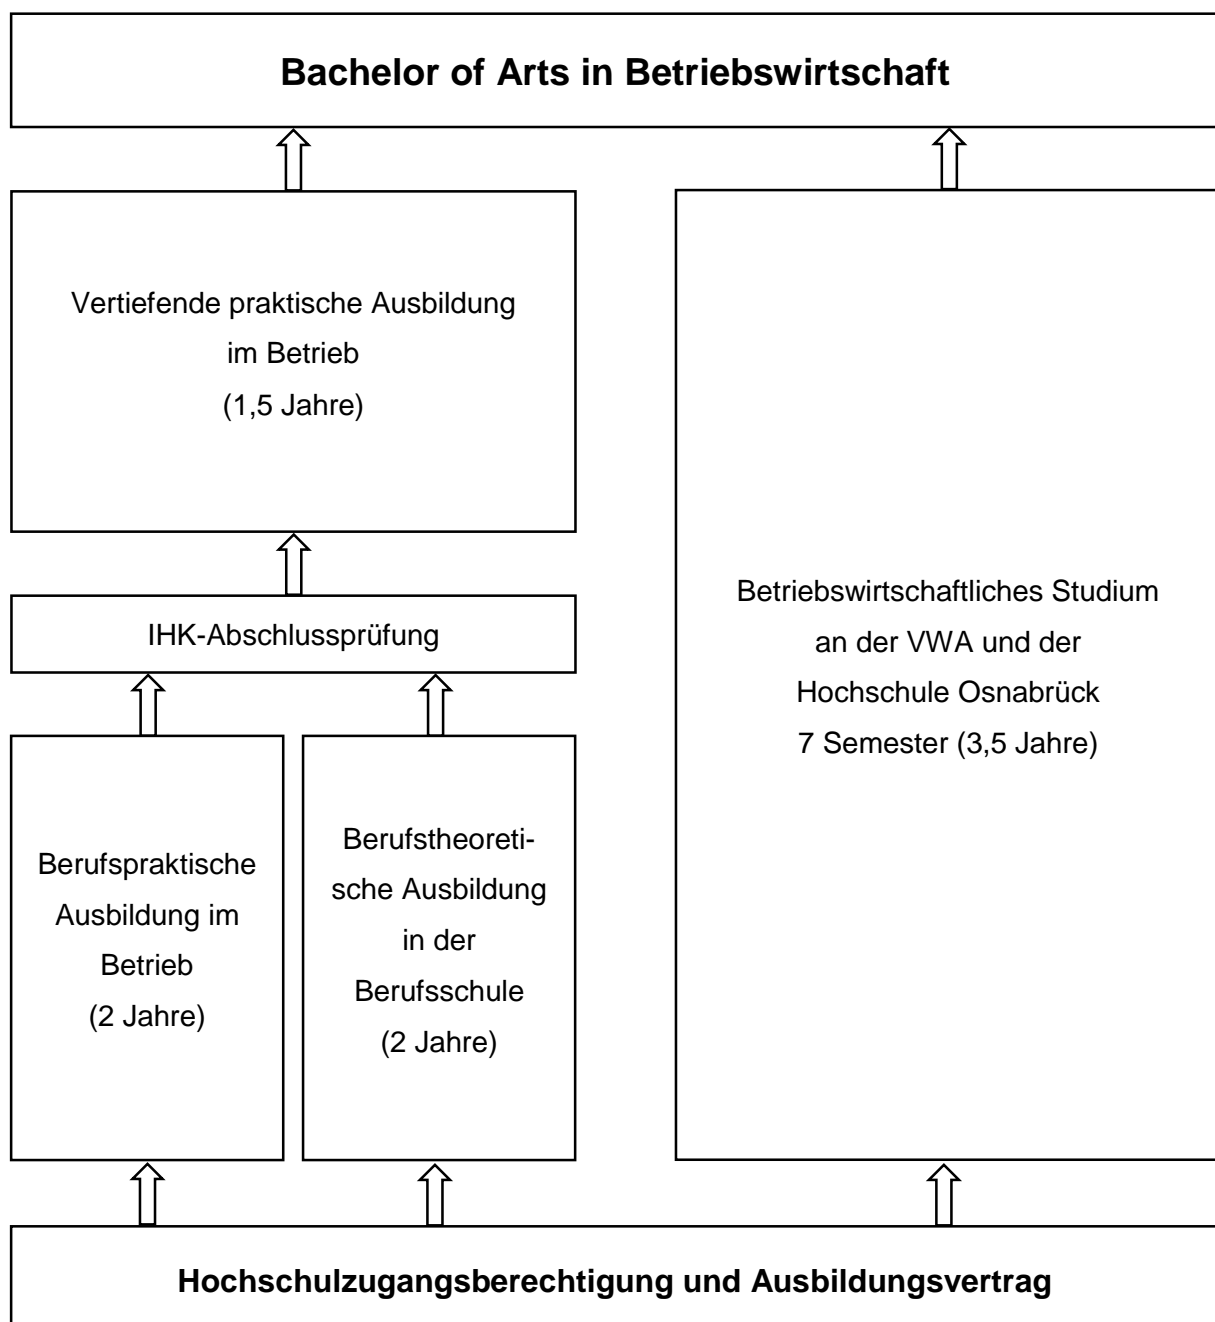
**Bachelor of Arts in Betriebswirtschaft**

Vertiefende praktische Ausbildung im Betrieb (1,5 Jahre)

IHK-Abschlussprüfung

Berufspraktische Ausbildung im Betrieb (2 Jahre)

Berufstheoretische Ausbildung in der Berufsschule (2 Jahre)

Betriebswirtschaftliches Studium an der VWA und der Hochschule Osnabrück 7 Semester (3,5 Jahre)

**Hochschulzugangsberechtigung und Ausbildungsvertrag**